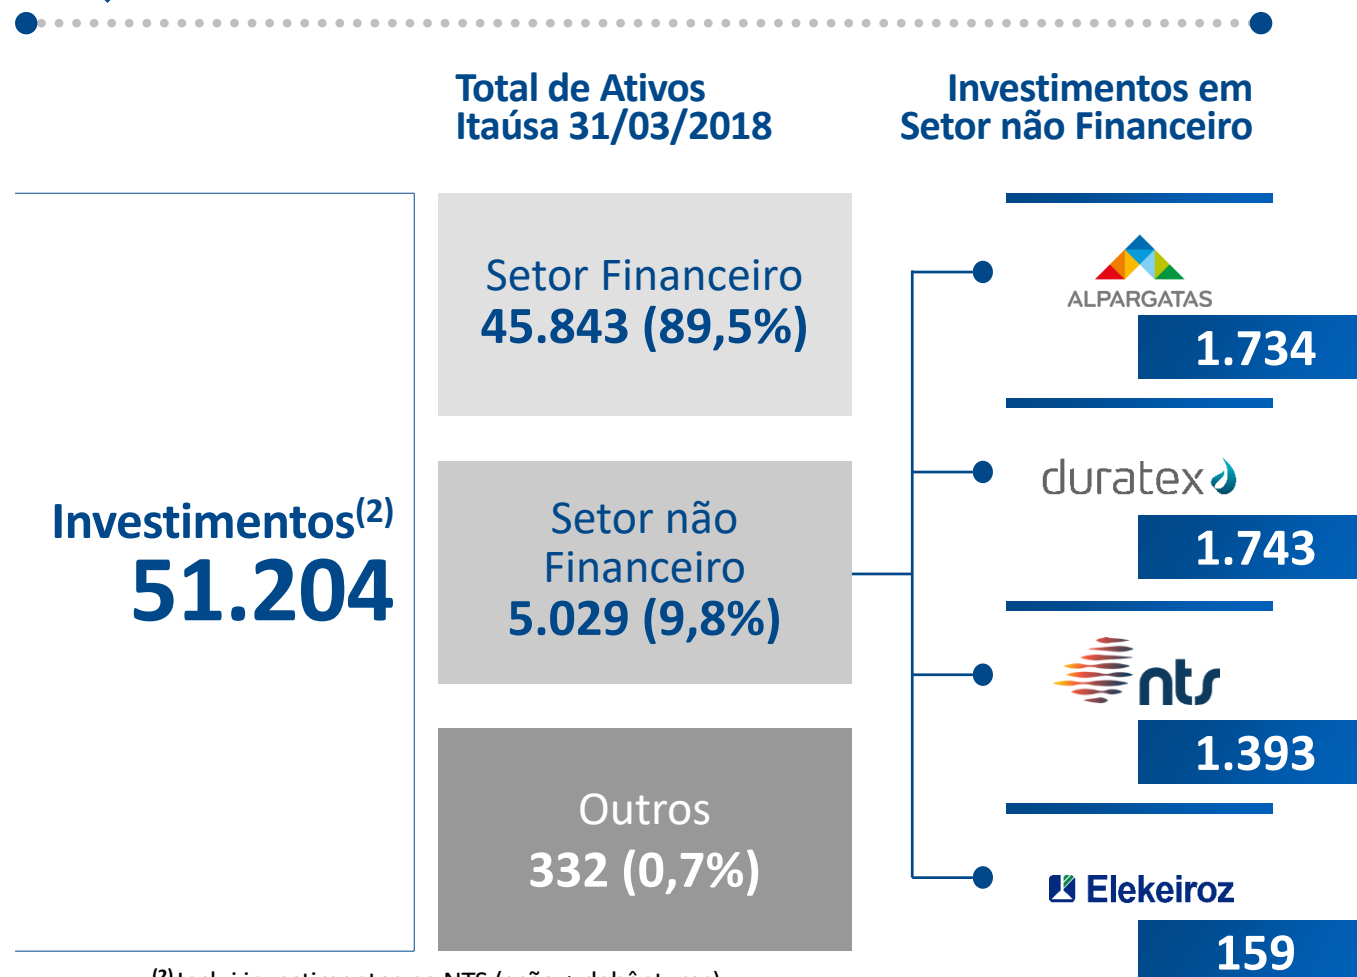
Total de Ativos
Itaúsa 31/03/2018

Investimentos em
Setor não Financeiro

Investimentos$^{(2)}$
51.204

Setor Financeiro
45.843 (89,5%)

Setor não Financeiro
5.029 (9,8%)

Outros
332 (0,7%)

ALPARGATAS
1.734

duratex
1.743

nts
1.393

Elekeiroz
159

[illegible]